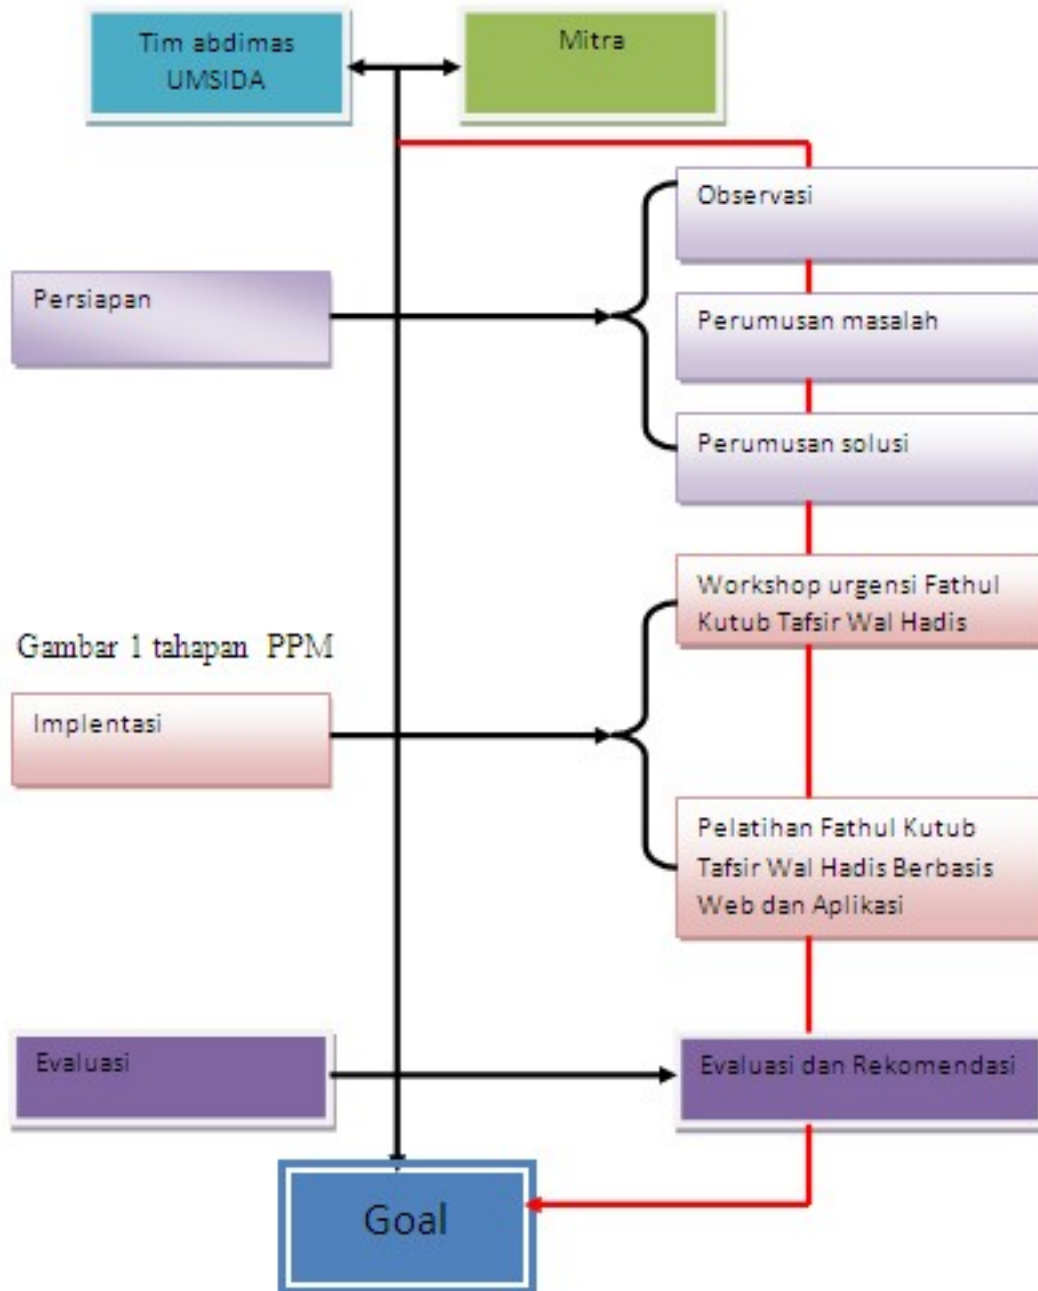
Tim abdimas UMSIDA

Mitra

Observasi

Persiapan

Perumusan masalah

Perumusan solusi

Workshop urgensi Fathul Kutub Tafsir Wal Hadis

Gambar 1 tahapan PPM

Implentasi

Pelatihan Fathul Kutub Tafsir Wal Hadis Berbasis Web dan Aplikasi

Evaluasi

Evaluasi dan Rekomendasi

Goal